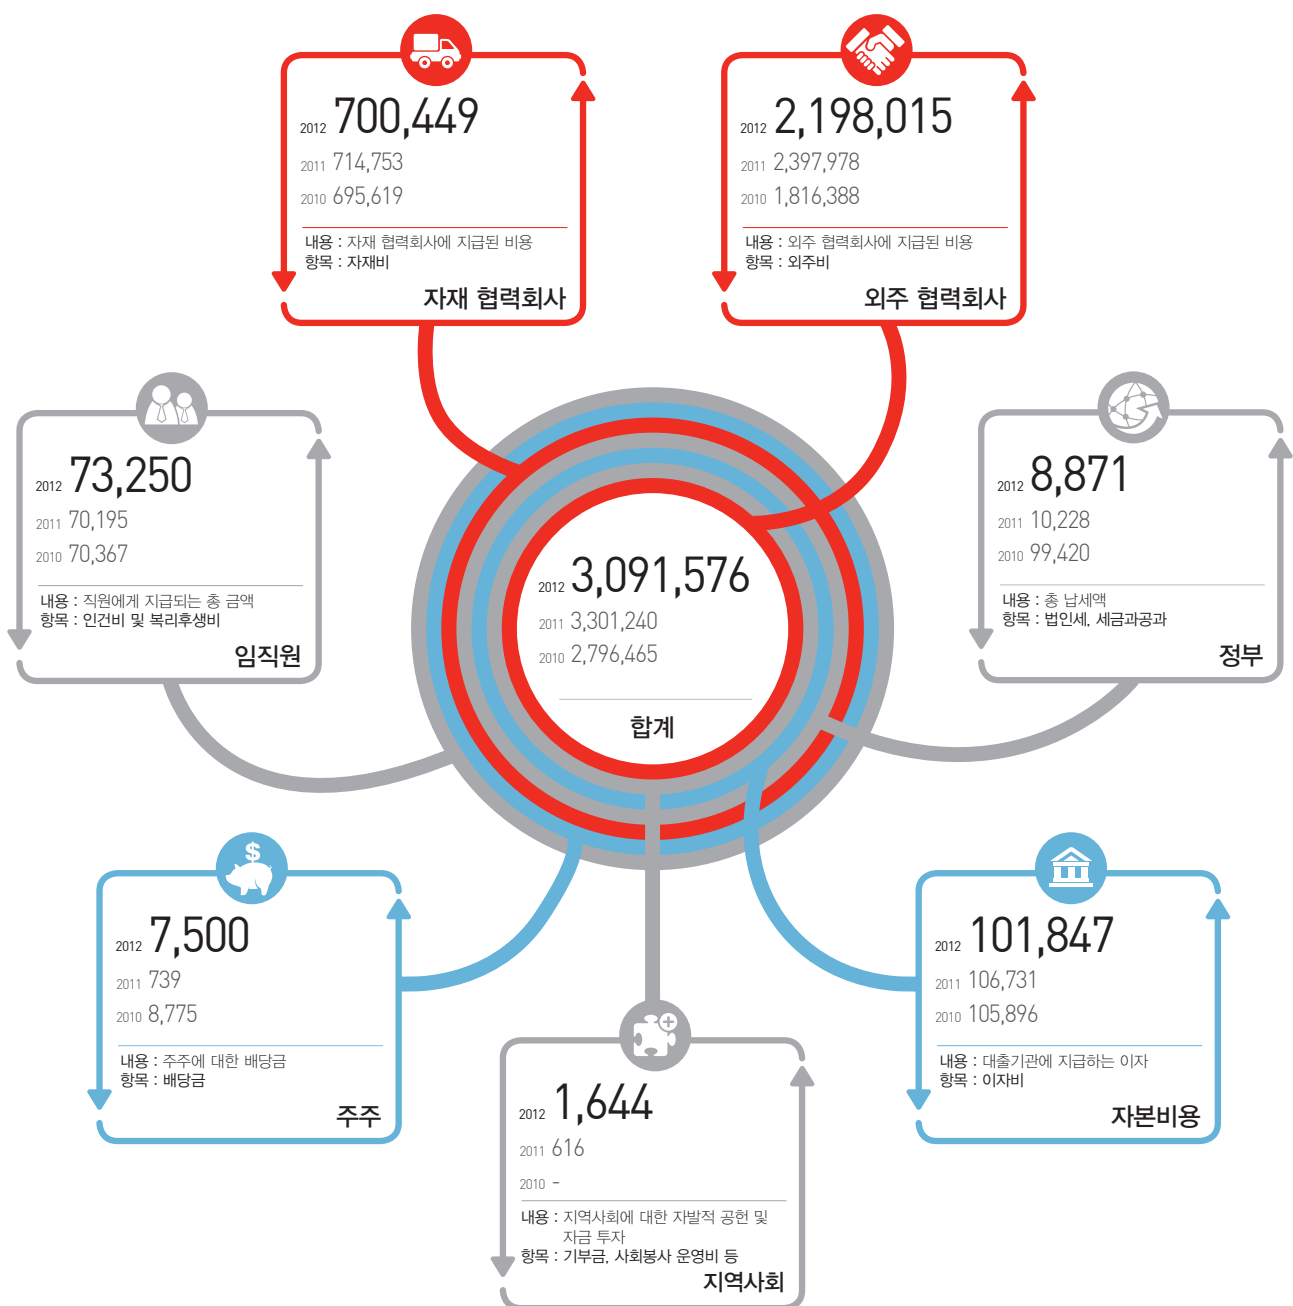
2012 700,449
2011 714,753
2010 695,619
내용 : 자재 협력회사에 지급된 비용
항목 : 자재비
자재 협력회사

2012 2,198,015
2011 2,397,978
2010 1,816,388
내용 : 외주 협력회사에 지급된 비용
항목 : 외주비
외주 협력회사

2012 73,250
2011 70,195
2010 70,367
내용 : 직원에게 지급되는 총 금액
항목 : 인건비 및 복리후생비
임직원

2012 3,091,576
2011 3,301,240
2010 2,796,465
합계

2012 8,871
2011 10,228
2010 99,420
내용 : 총 납세액
항목 : 법인세, 세금과공과
정부

2012 7,500
2011 739
2010 8,775
내용 : 주주에 대한 배당금
항목 : 배당금
주주

2012 1,644
2011 616
2010 -
내용 : 지역사회에 대한 자발적 공헌 및 자금 투자
항목 : 기부금, 사회봉사 운영비 등
지역사회

2012 101,847
2011 106,731
2010 105,896
내용 : 대출기관에 지급하는 이자
항목 : 이자비
자본비용